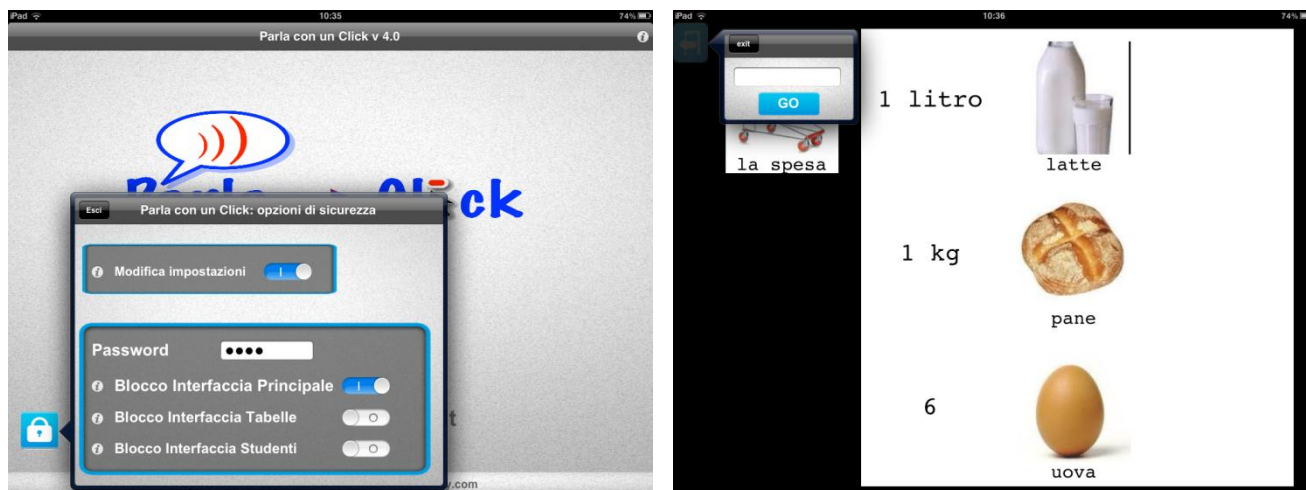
iPad 10:35 74%

Parla con un Click v 4.0

Parla ck

Esci Parla con un Click: opzioni di sicurezza

Modifica impostazioni I

Password ●●●●

Blocco Interfaccia Principale I

Blocco Interfaccia Tabelle O

Blocco Interfaccia Studenti O

t

y.com

iPad 10:36 74%

exit

GO

la spesa

1 litro

latte

1 kg

pane

6

uova